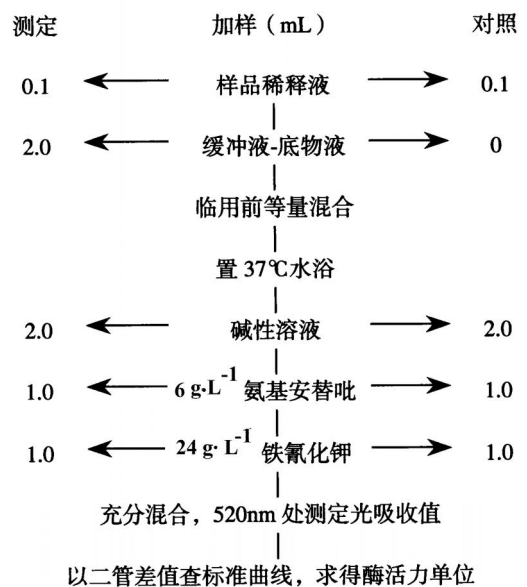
测定 加样（mL） 对照

0.1 样品稀释液 0.1

2.0 缓冲液-底物液 0

临用前等量混合

置 37℃水浴

2.0 碱性溶液 2.0

1.0 $6\ g\cdot L^{-1}$ 氨基安替吡 1.0

1.0 $24\ g\cdot L^{-1}$ 铁氰化钾 1.0

充分混合，520nm 处测定光吸收值

以二管差值查标准曲线，求得酶活力单位